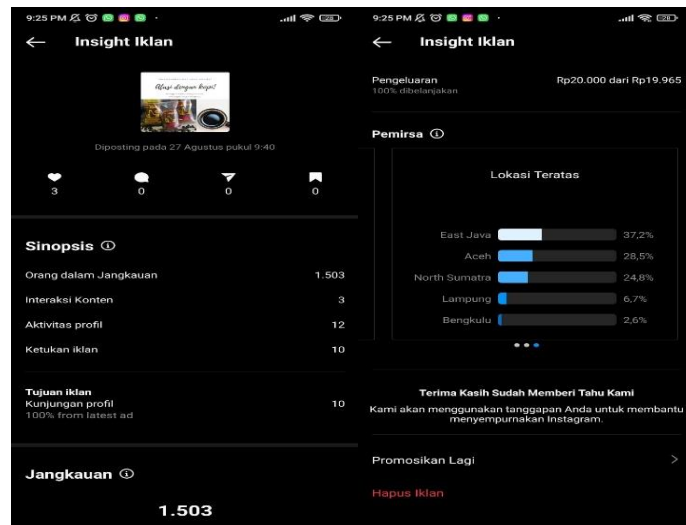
9:25 PM

Insight Iklan

Atasi dengan kopi!

Diposting pada 27 Agustus pukul 9:40

3
0
0
0

Sinopsis ⓘ

Orang dalam Jangkauan 1.503

Interaksi Konten 3

Aktivitas profil 12

Ketukan iklan 10

Tujuan iklan
Kunjungan profil 10
100% from latest ad

Jangkauan ⓘ

1.503

9:25 PM

Insight Iklan

Pengeluaran Rp20.000 dari Rp19.965
100% dibelanjakan

Pemirsa ⓘ

Lokasi Teratas

| | |
|---|---|
| East Java | 37,2% |
| Aceh | 28,5% |
| North Sumatra | 24,8% |
| Lampung | 6,7% |
| Bengkulu | 2,6% |

Terima Kasih Sudah Memberi Tahu Kami

Kami akan menggunakan tanggapan Anda untuk membantu menyempurnakan Instagram.

Promosikan Lagi

Hapus Iklan